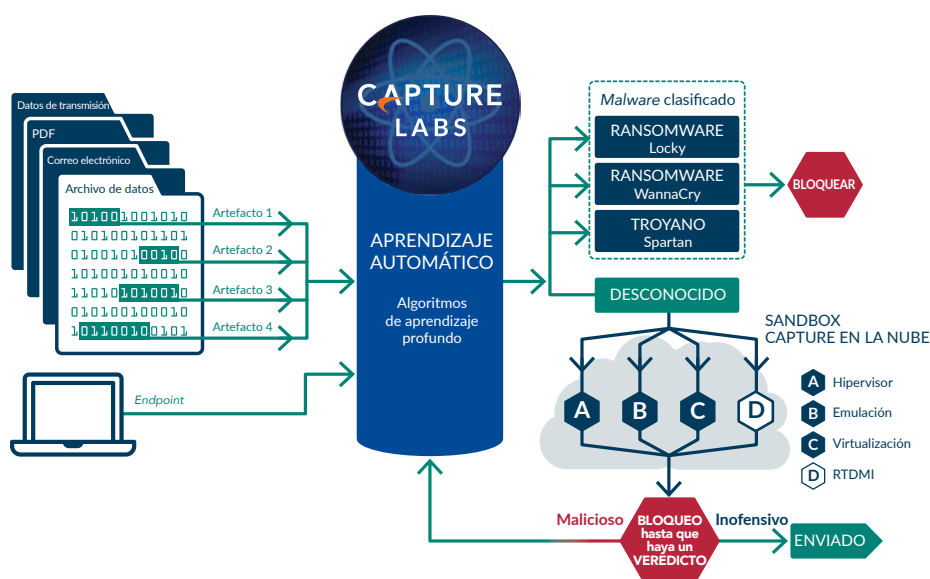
Datos de transmisión

PDF

Correo electrónico

Archivo de datos

1010010010010
0101001010101
0100101001000
1010010100010
1101010100010
0101001000010
1011001001010

Artefacto 1

Artefacto 2

Artefacto 3

Artefacto 4

Endpoint

CAPTURE LABS

APRENDIZAJE AUTOMÁTICO

Algoritmos de aprendizaje profundo

Malware clasificado

RANSOMWARE
Locky

RANSOMWARE
WannaCry

TROYANO
Spartan

BLOQUEAR

DESCONOCIDO

SANDBOX
CAPTURE EN LA NUBE

A B C D

A Hipervisor

B Emulación

C Virtualización

D RTDMI

Malicioso

BLOQUEO hasta que haya un VEREDICTO

Inofensivo

ENVIADO